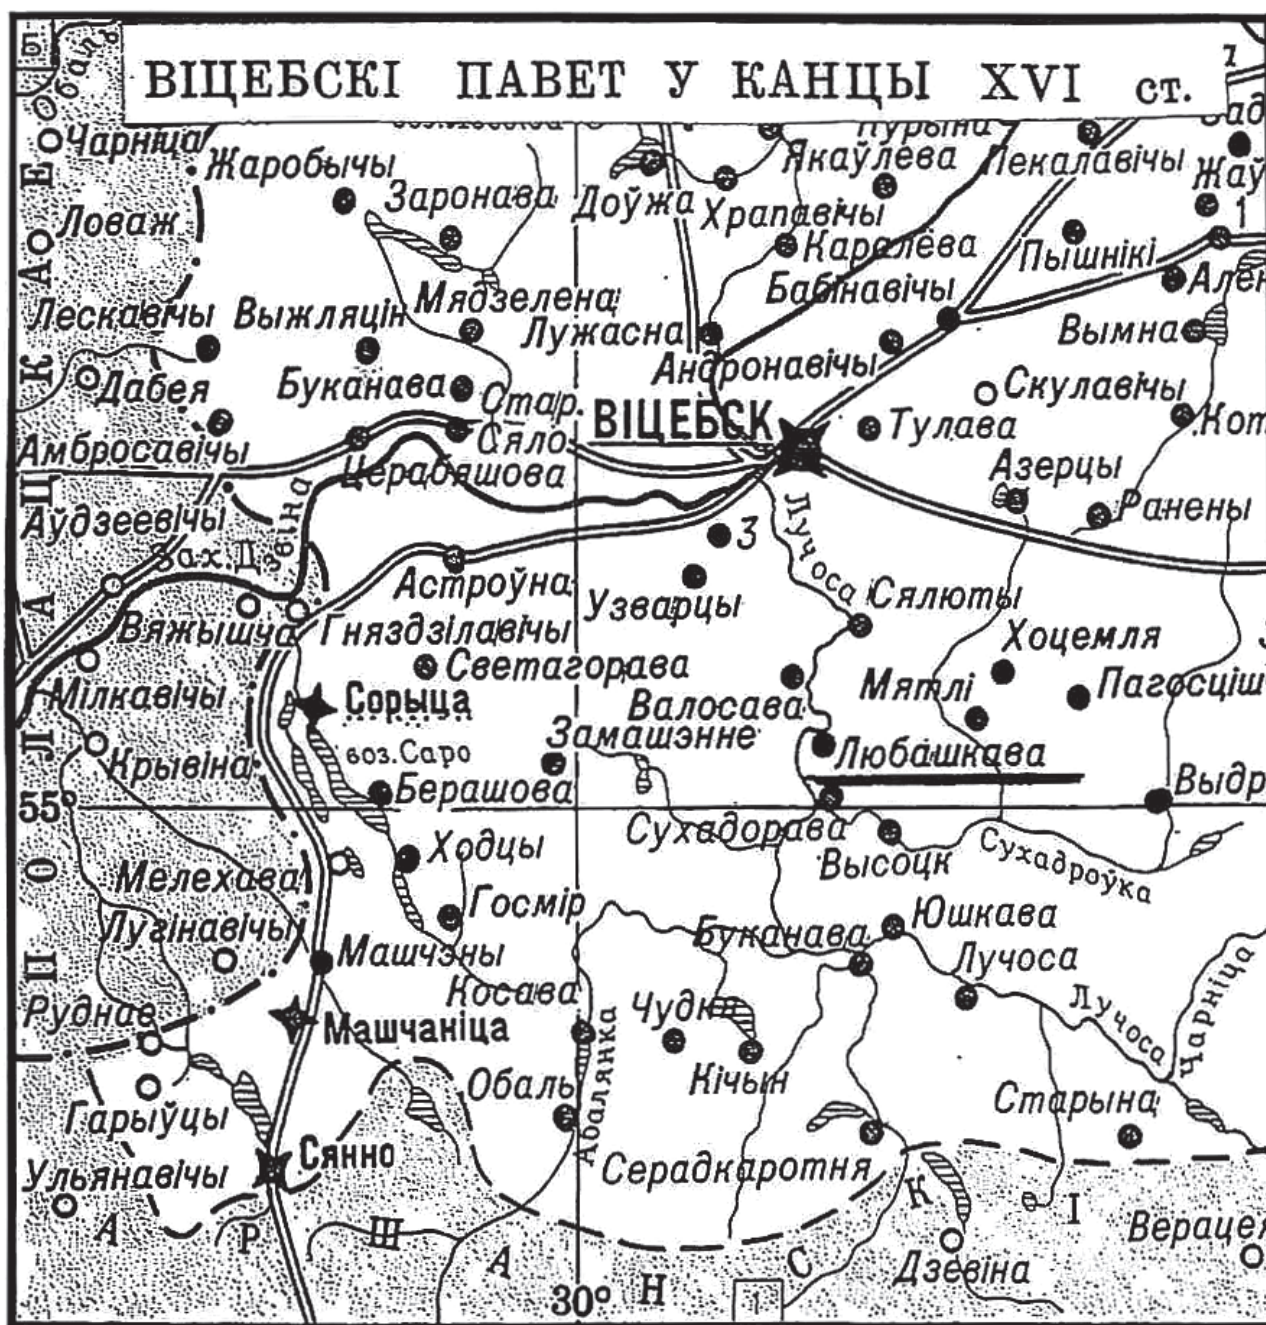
ВІЦЕБСКІ ПАВЕТ У КАНЦЫ XVI ст.

Чарніца
Жаробычы
Заронава
Доўжа
Храпавічы
Якаўлева
Пурына
Пекалавічы
Жаў
Ловаж
Каралёва
Бабінавічы
Пышнікі
Ален
Мядзелена
Лужасна
Вымна
Лескавічы
Выжляцін
Андронавічы
Дабея
Буканава
Стар.
Сяло
ВІЦЕБСК
Скулавічы
Тулава
Кот
Амбросавічы
Церабяшова
Азерцы
Ранены
Аўдзеевічы
Зах. Дзвіна
3
Лучоса
Астроўна
Узварцы
Сялюты
Вяжышча
Гняздзілавічы
Хоцемля
Светагорава
Мілкавічы
Сорыца
Валосава
Мяглі
Пагосціш
боз. Саро
Замашэнне
Любашкава
Крывіна
Берашова
Выдр
55°
Сухадорава
Ходцы
Высоцк
Сухадроўка
Мелехава
Госмір
Юшкава
Лугінавічы
Буканава
Машчэны
Лучоса
Косава
Рудная
Чудня
Лучоса
Машчаніца
Чарніца
Абалянка
Обаль
Кічын
Гарыўцы
Старына
Сянно
Ульянавічы
Серадкаротня
Верацея
Дзвіна
30°
1
7
5
1
Е
О
А
К
Ц
А
Д
Л
О
П
А
Р
Ш
А
Н
С
К
І